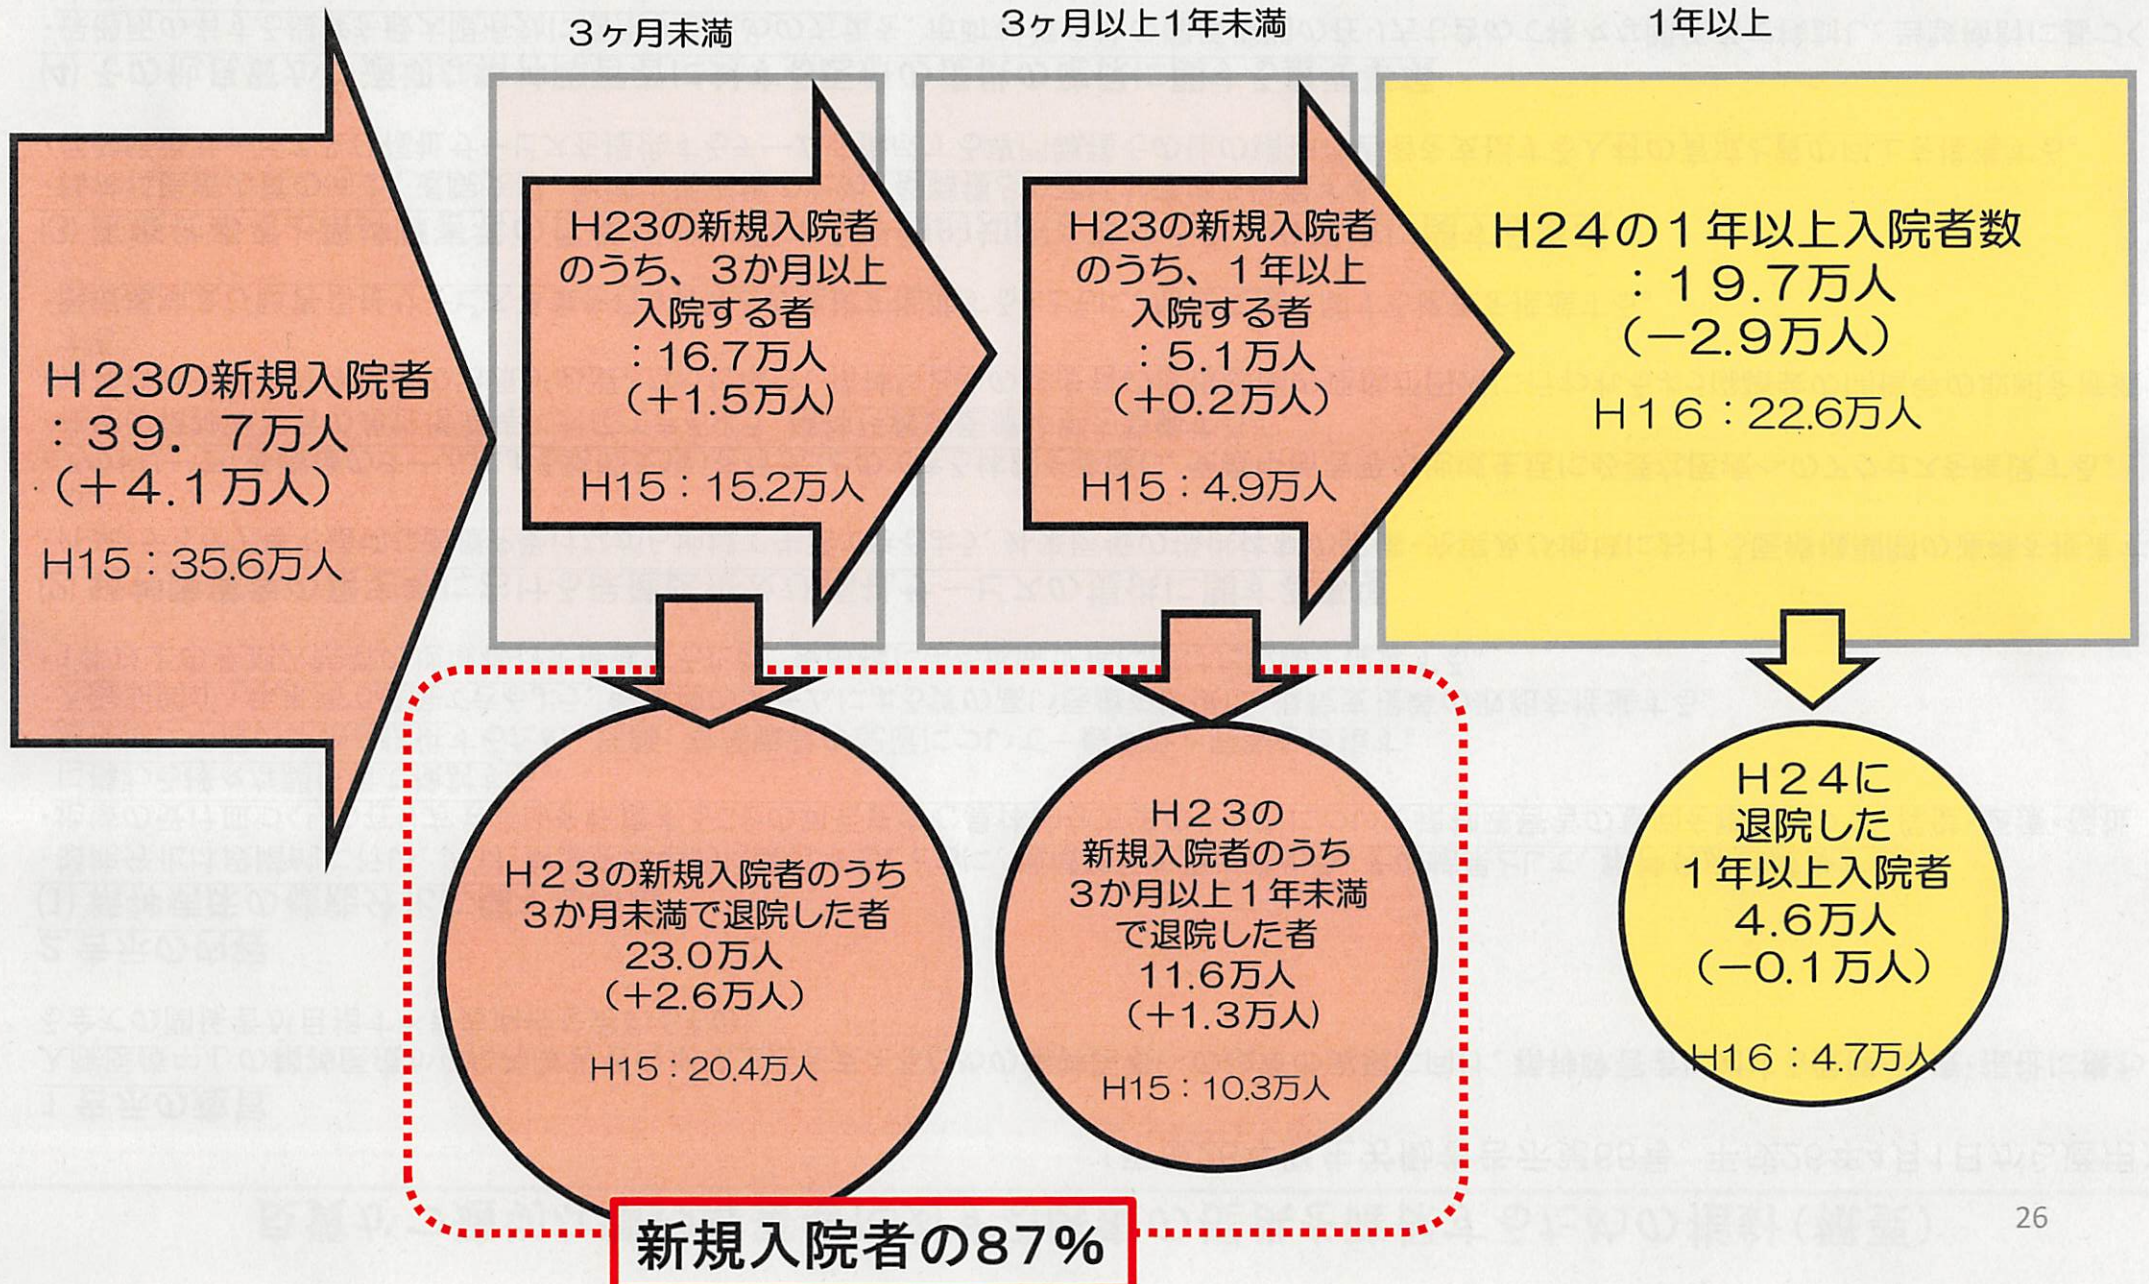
3ヶ月未満

3ヶ月以上1年未満

1年以上

H23の新規入院者
：39．7万人
（＋4.1万人）

H15：35.6万人

H23の新規入院者のうち、3か月以上入院する者
：16.7万人
（＋1.5万人）

H15：15.2万人

H23の新規入院者のうち、1年以上入院する者
：5.1万人
（＋0.2万人）

H15：4.9万人

H24の1年以上入院者数
：19.7万人
（－2.9万人）

H16：22.6万人

H23の新規入院者のうち3か月未満で退院した者
23.0万人
（＋2.6万人）

H15：20.4万人

H23の新規入院者のうち3か月以上1年未満で退院した者
11.6万人
（＋1.3万人）

H15：10.3万人

H24に退院した1年以上入院者
4.6万人
（－0.1万人）

H16：4.7万人

新規入院者の87%

26